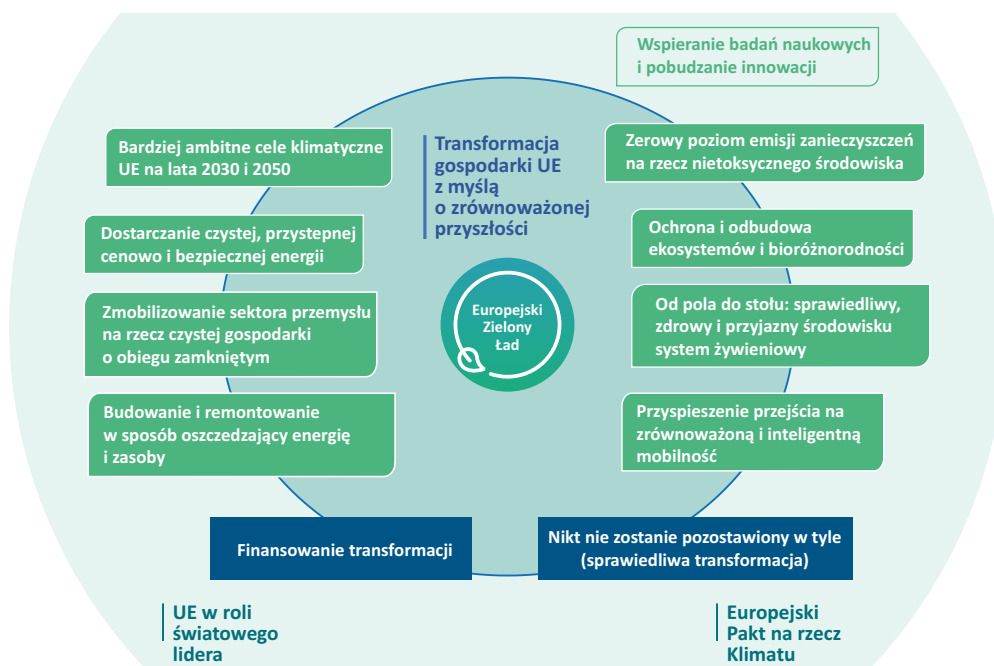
Wspieranie badań naukowych i pobudzanie innowacji

Bardziej ambitne cele klimatyczne UE na lata 2030 i 2050

Transformacja gospodarki UE z myślą o zrównoważonej przyszłości

Zerowy poziom emisji zanieczyszczeń na rzecz nietoksycznego środowiska

Dostarczanie czystej, przystepnej cenowo i bezpiecznej energii

Ochrona i odbudowa ekosystemów i bioróżnorodności

Zmobilizowanie sektora przemysłu na rzecz czystej gospodarki o obiegu zamkniętym

Europejski Zielony Ład

Od pola do stołu: sprawiedliwy, zdrowy i przyjazny środowisku system żywieniowy

Budowanie i remontowanie w sposób oszczedzający energię i zasoby

Przyspieszenie przejścia na zrównoważoną i inteligentną mobilność

Finansowanie transformacji

Nikt nie zostanie pozostawiony w tyle (sprawiedliwa transformacja)

UE w roli światowego lidera

Europejski Pakt na rzecz Klimatu